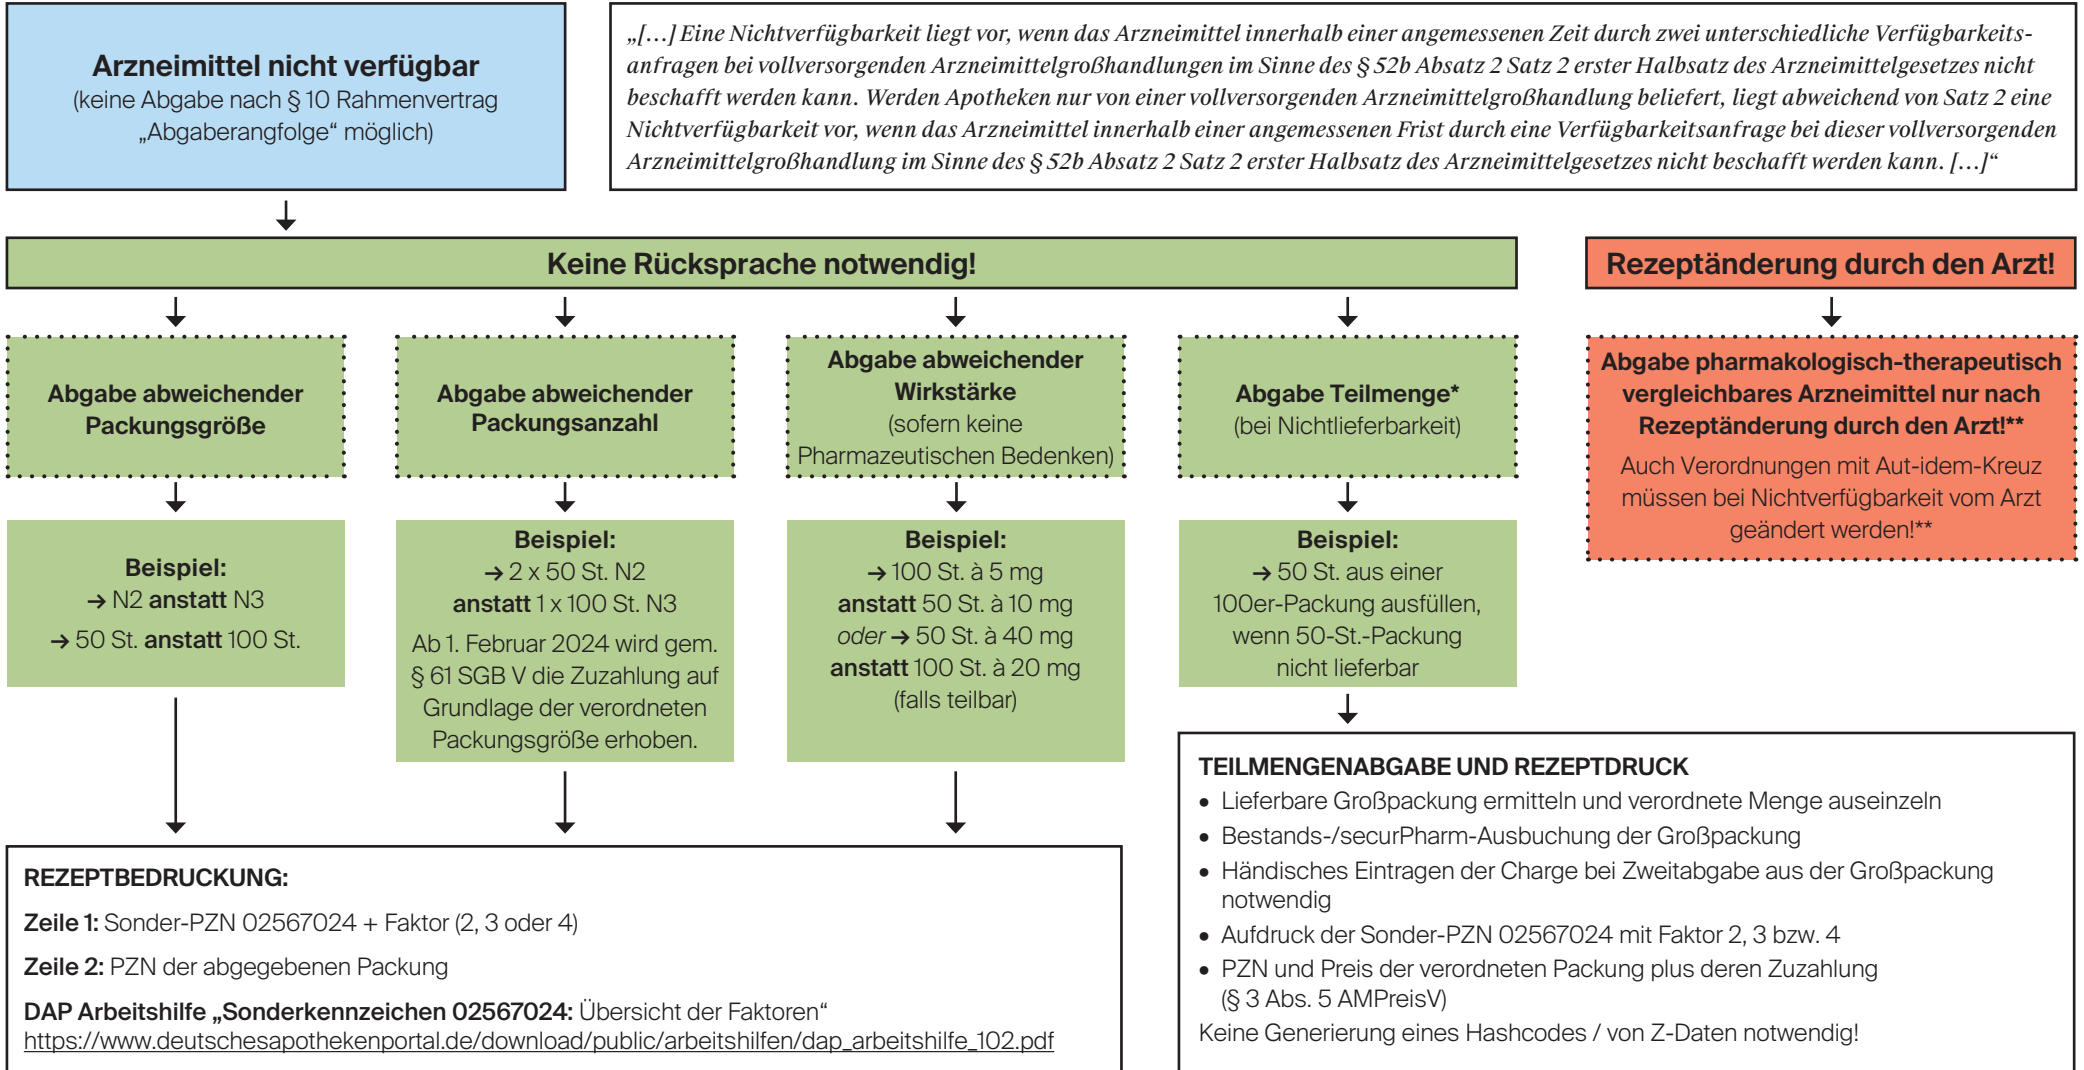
Arzneimittel nicht verfügbar
(keine Abgabe nach § 10 Rahmenvertrag „Abgaberangfolge“ möglich)

„[…] Eine Nichtverfügbarkeit liegt vor, wenn das Arzneimittel innerhalb einer angemessenen Zeit durch zwei unterschiedliche Verfügbarkeitsanfragen bei vollversorgenden Arzneimittelgroßhandlungen im Sinne des § 52b Absatz 2 Satz 2 erster Halbsatz des Arzneimittelgesetzes nicht beschafft werden kann. Werden Apotheken nur von einer vollversorgenden Arzneimittelgroßhandlung beliefert, liegt abweichend von Satz 2 eine Nichtverfügbarkeit vor, wenn das Arzneimittel innerhalb einer angemessenen Frist durch eine Verfügbarkeitsanfrage bei dieser vollversorgenden Arzneimittelgroßhandlung im Sinne des § 52b Absatz 2 Satz 2 erster Halbsatz des Arzneimittelgesetzes nicht beschafft werden kann. […]“

Keine Rücksprache notwendig!

Rezeptänderung durch den Arzt!

Abgabe abweichender Packungsgröße

Abgabe abweichender Packungsanzahl

Abgabe abweichender Wirkstärke (sofern keine Pharmazeutischen Bedenken)

Abgabe Teilmenge* (bei Nichtlieferbarkeit)

Abgabe pharmakologisch-therapeutisch vergleichbares Arzneimittel nur nach Rezeptänderung durch den Arzt!**
Auch Verordnungen mit Aut-idem-Kreuz müssen bei Nichtverfügbarkeit vom Arzt geändert werden!**

Beispiel:
→ N2 anstatt N3
→ 50 St. anstatt 100 St.

Beispiel:
→ 2 x 50 St. N2 anstatt 1 x 100 St. N3
Ab 1. Februar 2024 wird gem. § 61 SGB V die Zuzahlung auf Grundlage der verordneten Packungsgröße erhoben.

Beispiel:
→ 100 St. à 5 mg anstatt 50 St. à 10 mg
oder → 50 St. à 40 mg anstatt 100 St. à 20 mg (falls teilbar)

Beispiel:
→ 50 St. aus einer 100er-Packung ausfüllen, wenn 50-St.-Packung nicht lieferbar

TEILMENGENABGABE UND REZEPTDRUCK
• Lieferbare Großpackung ermitteln und verordnete Menge auseinzeln
• Bestands-/securPharm-Ausbuchung der Großpackung
• Händisches Eintragen der Charge bei Zweitabgabe aus der Großpackung notwendig
• Aufdruck der Sonder-PZN 02567024 mit Faktor 2, 3 bzw. 4
• PZN und Preis der verordneten Packung plus deren Zuzahlung (§ 3 Abs. 5 AMPreisV)
Keine Generierung eines Hashcodes / von Z-Daten notwendig!

REZEPTBEDRUCKUNG:
Zeile 1: Sonder-PZN 02567024 + Faktor (2, 3 oder 4)
Zeile 2: PZN der abgegebenen Packung
DAP Arbeitshilfe „Sonderkennzeichen 02567024: Übersicht der Faktoren“
https://www.deutschesapothekenportal.de/download/public/arbeitshilfen/dap_arbeitshilfe_102.pdf